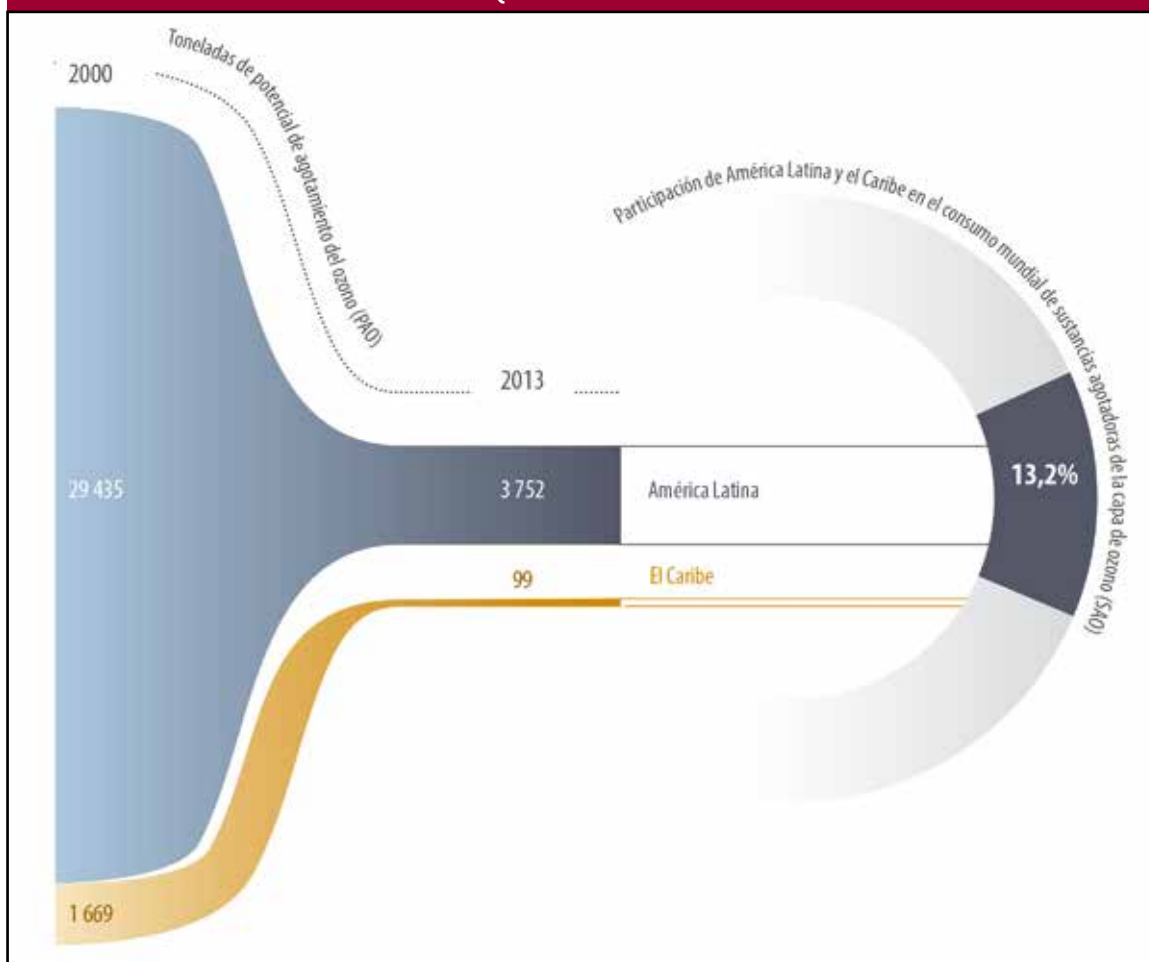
2000

Toneladas de potencial de agotamiento del ozono (PAO)

Participación de América Latina y el Caribe en el consumo mundial de sustancias agotadoras de la capa de ozono (SAO)

2013

29 435

3 752

América Latina

13,2%

99

El Caribe

1 669